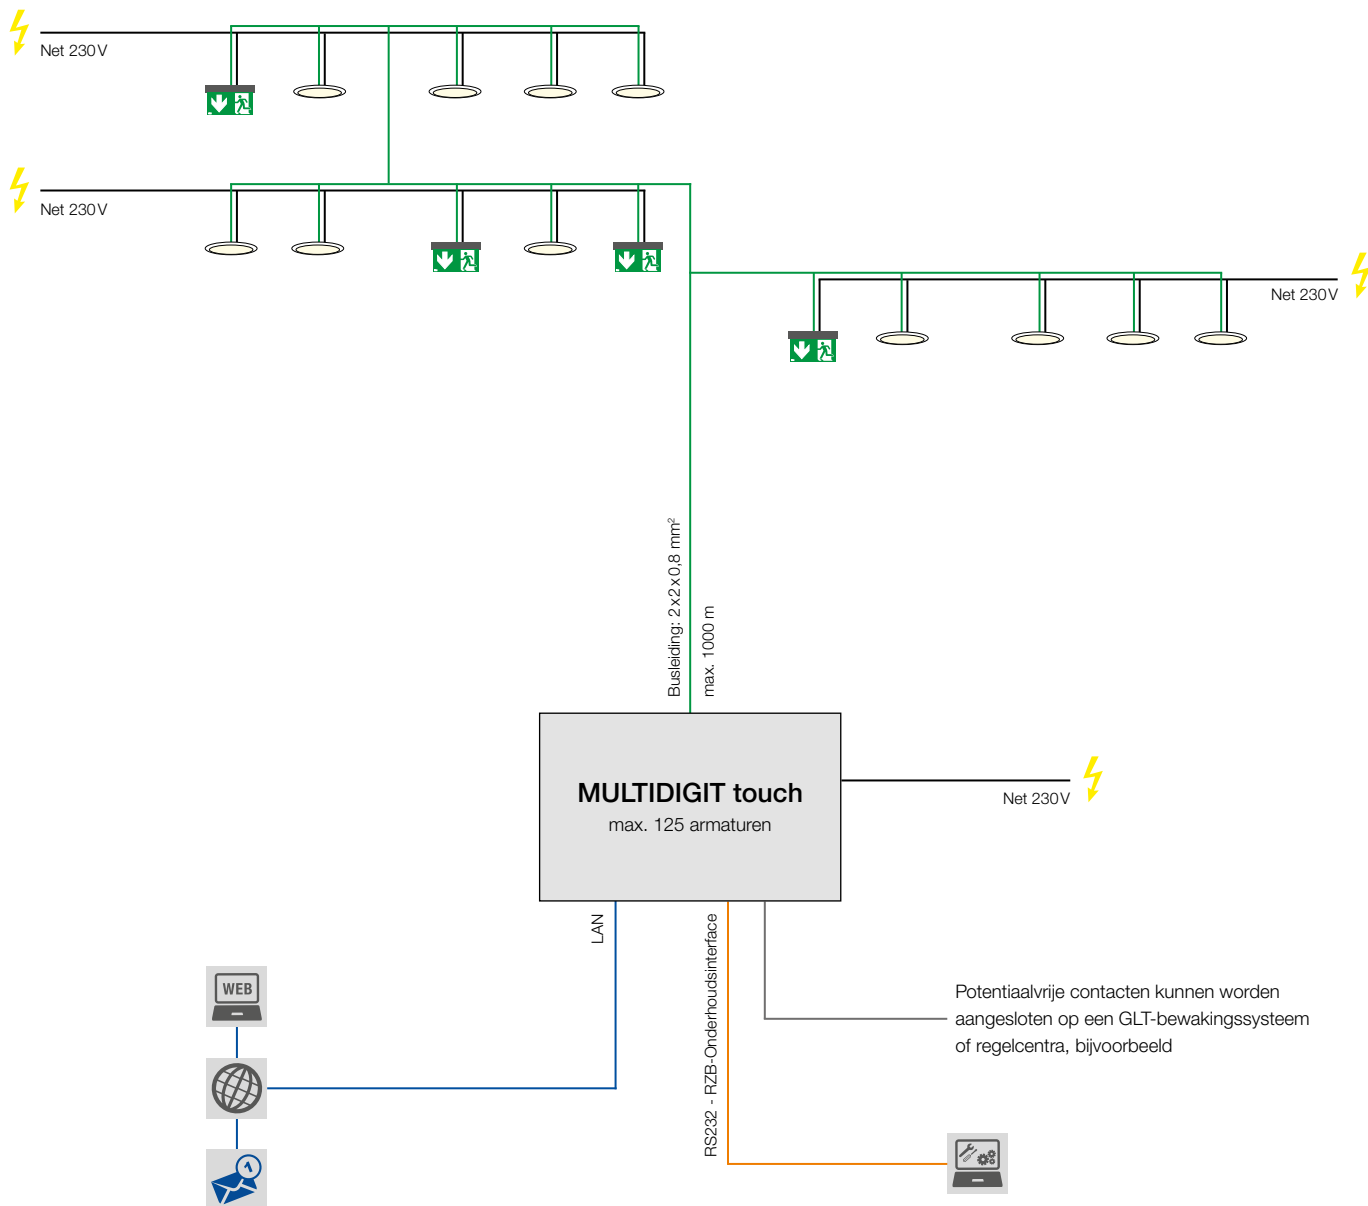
Net 230V

Net 230V

Net 230V

Busleiding: 2x2x0,8 mm$^2$

max. 1000 m

MULTIDIGIT touch

max. 125 armaturen

Net 230V

LAN

RS232 - RZB-Onderhoudsinterface

Potentiaalvrije contacten kunnen worden aangesloten op een GLT-bewakingssysteem of regelcentra, bijvoorbeeld

WEB